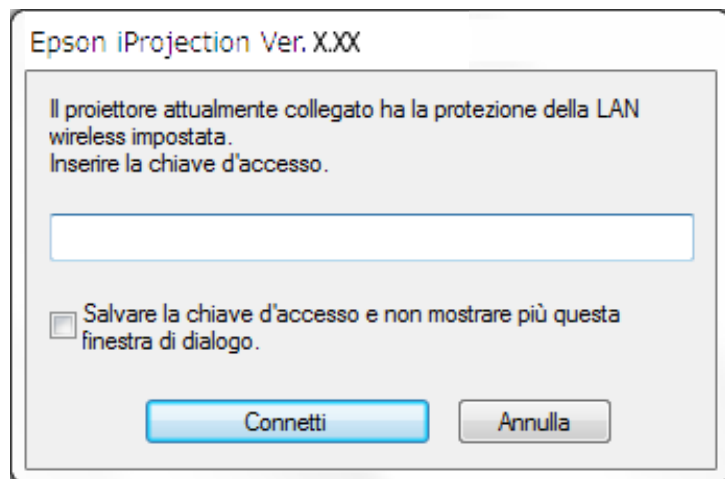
Epson iProjection Ver. X.XX

Il proiettore attualmente collegato ha la protezione della LAN wireless impostata.
Inserire la chiave d'accesso.

Salvare la chiave d'accesso e non mostrare più questa finestra di dialogo.

Connetti

Annulla